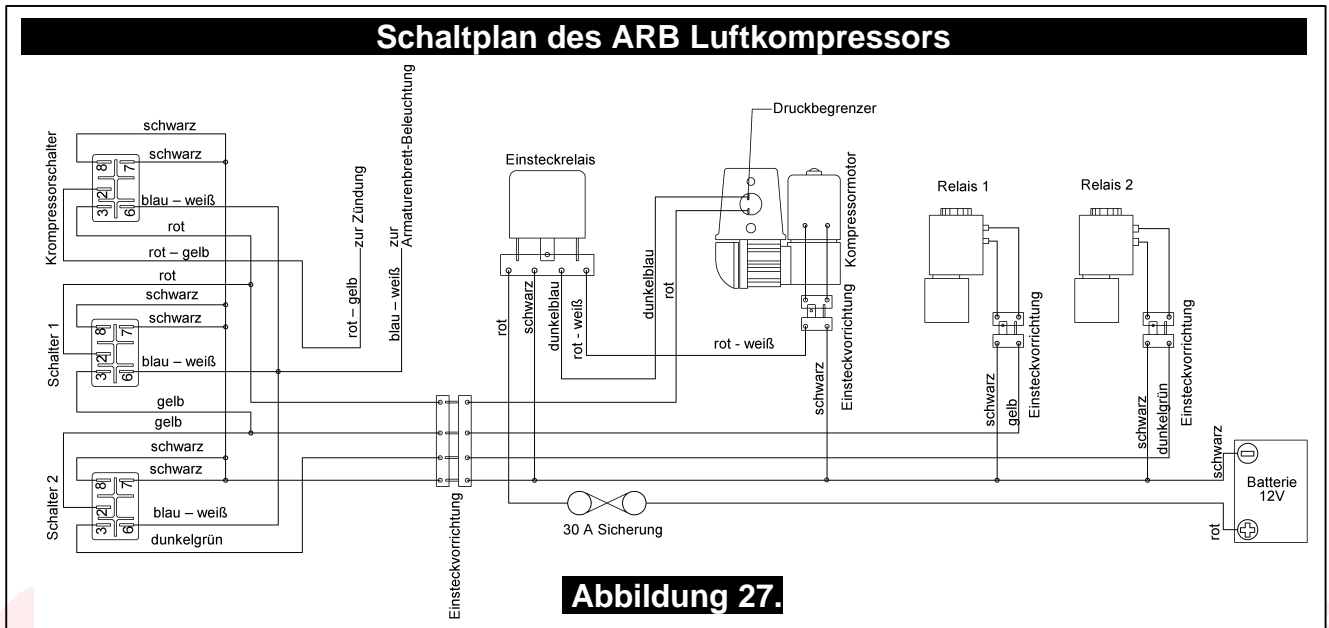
Schaltplan des ARB Luftkompressors

Druckbegrenzer

Krompressorschalter
schwarz
schwarz
8
7
2
3
6
blau – weiß
rot
rot – gelb
rot
schwarz
schwarz

Schalter 1
8
7
2
3
6
blau – weiß
gelb
gelb
schwarz
schwarz

Schalter 2
8
7
2
3
6
blau – weiß
dunkelgrün

rot – gelb
zur Zündung
blau – weiß
zur Armaturenbrett-Beleuchtung

Einsteckrelais
rot
schwarz
dunkelblau
rot - weiß
dunkelblau
rot
rot - weiß

Kompressormotor
Einsteckvorrichtung
schwarz

Relais 1
schwarz
gelb
Einsteckvorrichtung

Relais 2
schwarz
dunkelgrün
Einsteckvorrichtung

schwarz
Batterie 12V
rot

Einsteckvorrichtung
30 A Sicherung

Abbildung 27.